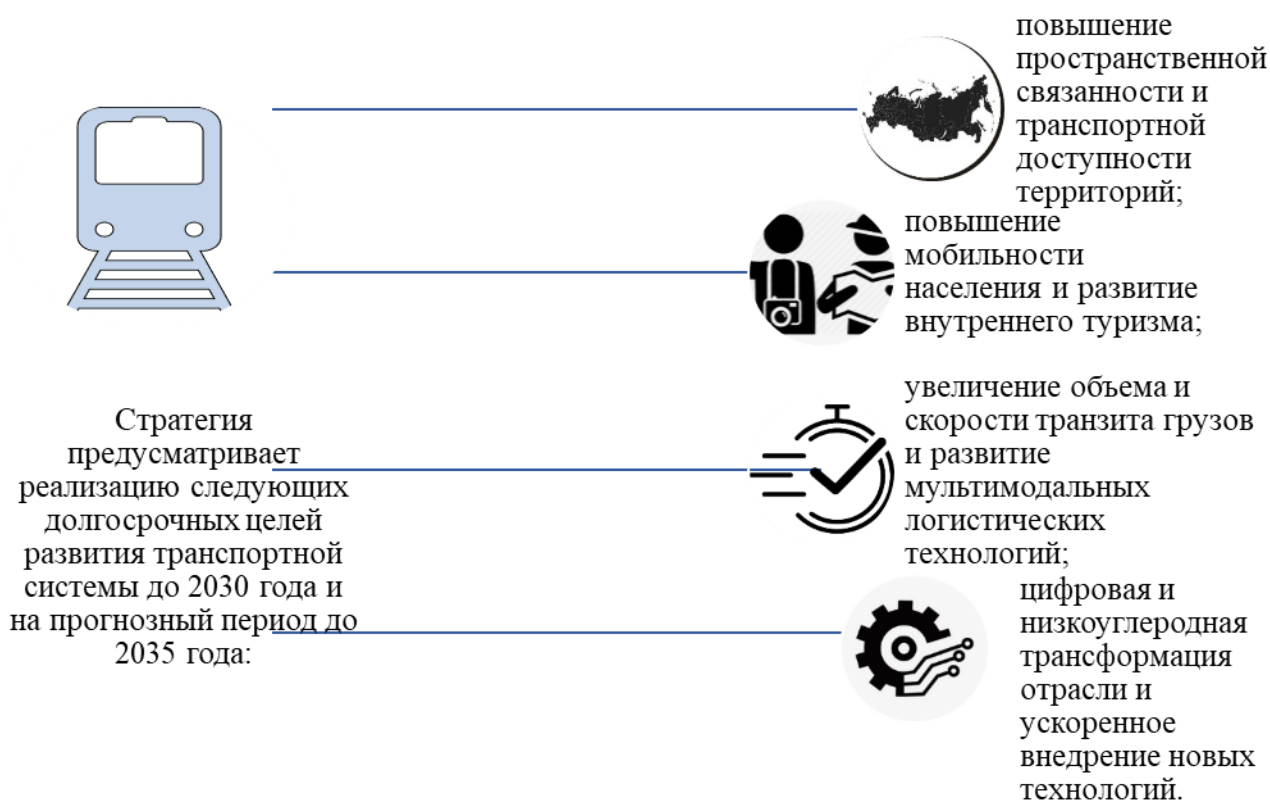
Стратегия предусматривает реализацию следующих долгосрочных целей развития транспортной системы до 2030 года и на прогнозный период до 2035 года:

повышение пространственной связанности и транспортной доступности территорий;

повышение мобильности населения и развитие внутреннего туризма;

увеличение объема и скорости транзита грузов и развитие мультимодальных логистических технологий;

цифровая и низкоуглеродная трансформация отрасли и ускоренное внедрение новых технологий.